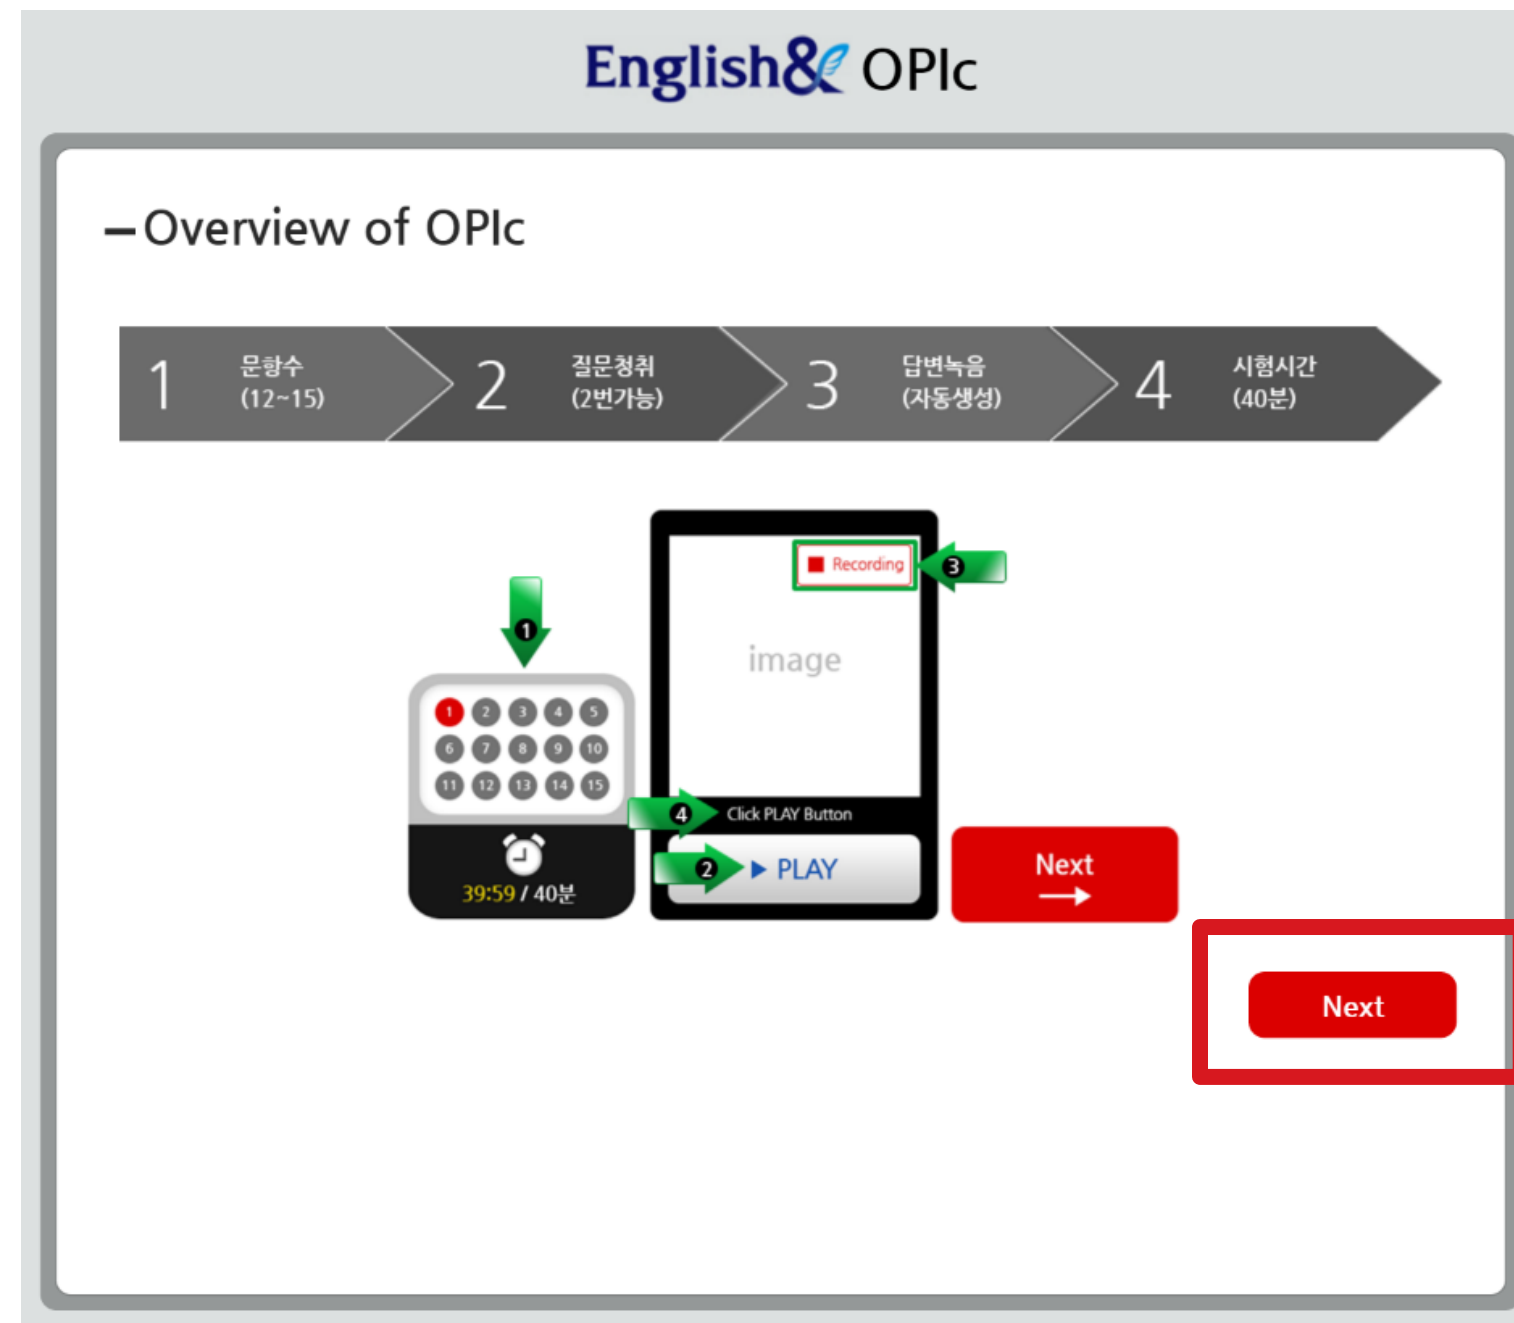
English& OPIc

– Overview of OPIc

1 문항수 (12~15)

2 질문청취 (2번가능)

3 답변녹음 (자동생성)

4 시험시간 (40분)

1

1 2 3 4 5
6 7 8 9 10
11 12 13 14 15

39:59 / 40분

Recording 3

image

4 Click PLAY Button

2 ▶ PLAY

Next

Next